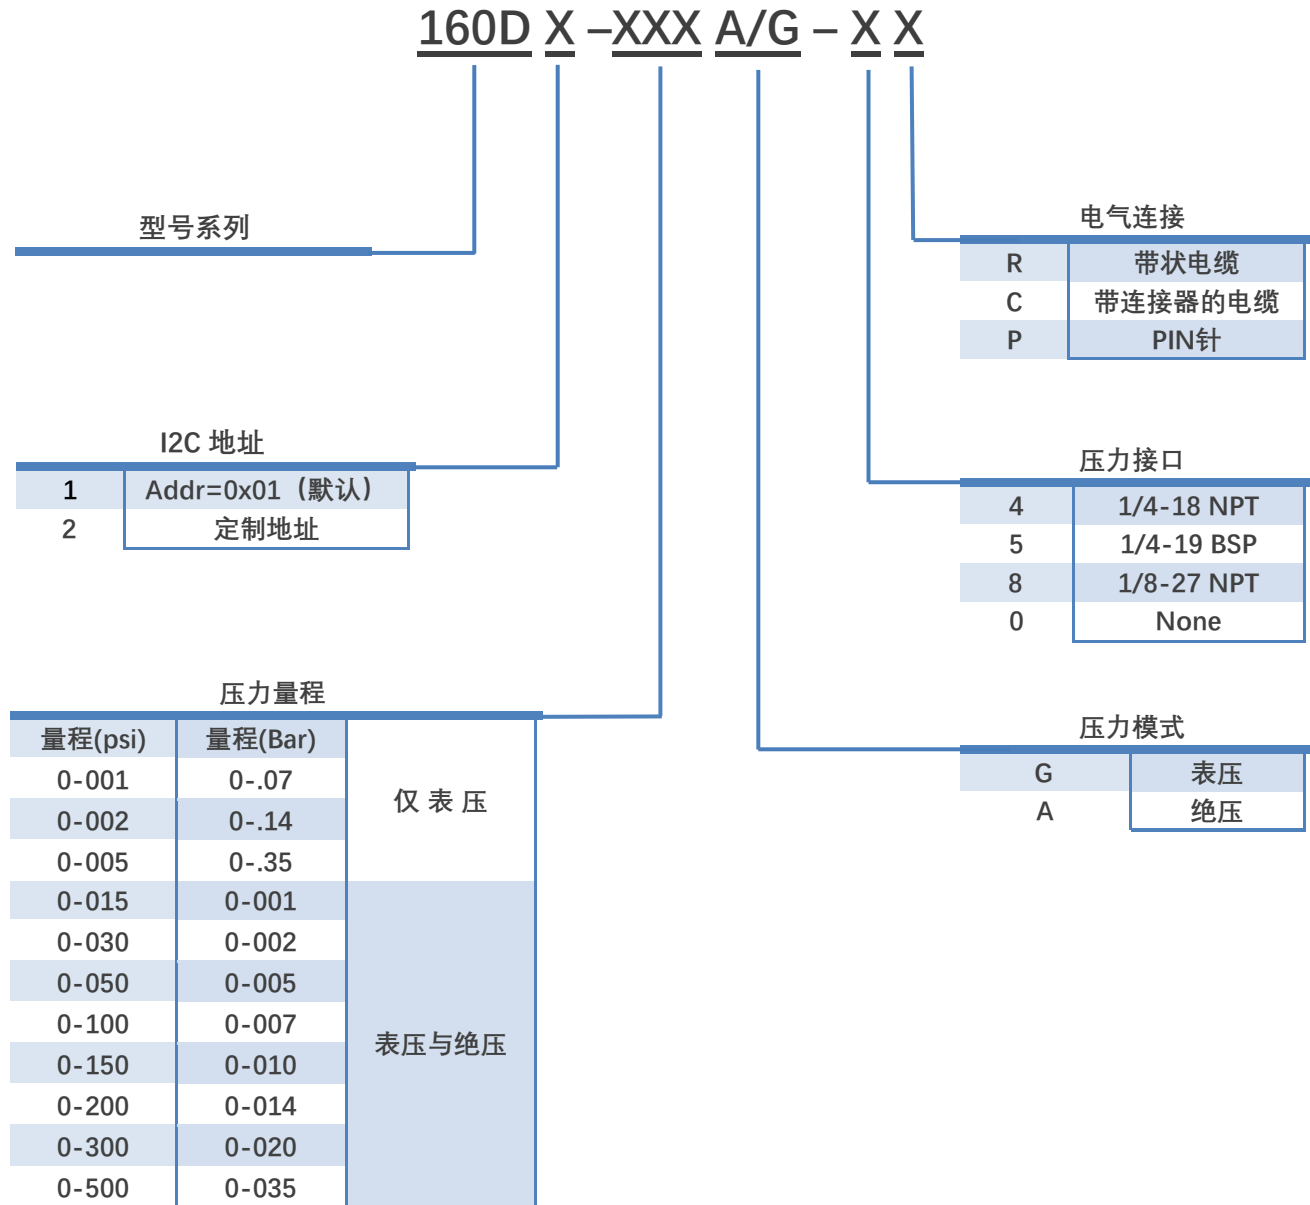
160D X –XXX A/G – X X

型号系列

I2C 地址

| 1 | Addr=0x01（默认） |
|---|---|
| 2 | 定制地址 |

压力量程

| 量程(psi) | 量程(Bar) | |
|---|---|---|
| 0-001 | 0-.07 | 仅 表 压 |
| 0-002 | 0-.14 | |
| 0-005 | 0-.35 | |
| 0-015 | 0-001 | 表压与绝压 |
| 0-030 | 0-002 | |
| 0-050 | 0-005 | |
| 0-100 | 0-007 | |
| 0-150 | 0-010 | |
| 0-200 | 0-014 | |
| 0-300 | 0-020 | |
| 0-500 | 0-035 | |

电气连接

| R | 带状电缆 |
|---|---|
| C | 带连接器的电缆 |
| P | PIN针 |

压力接口

| 4 | 1/4-18 NPT |
|---|---|
| 5 | 1/4-19 BSP |
| 8 | 1/8-27 NPT |
| 0 | None |

压力模式

| G | 表压 |
|---|---|
| A | 绝压 |